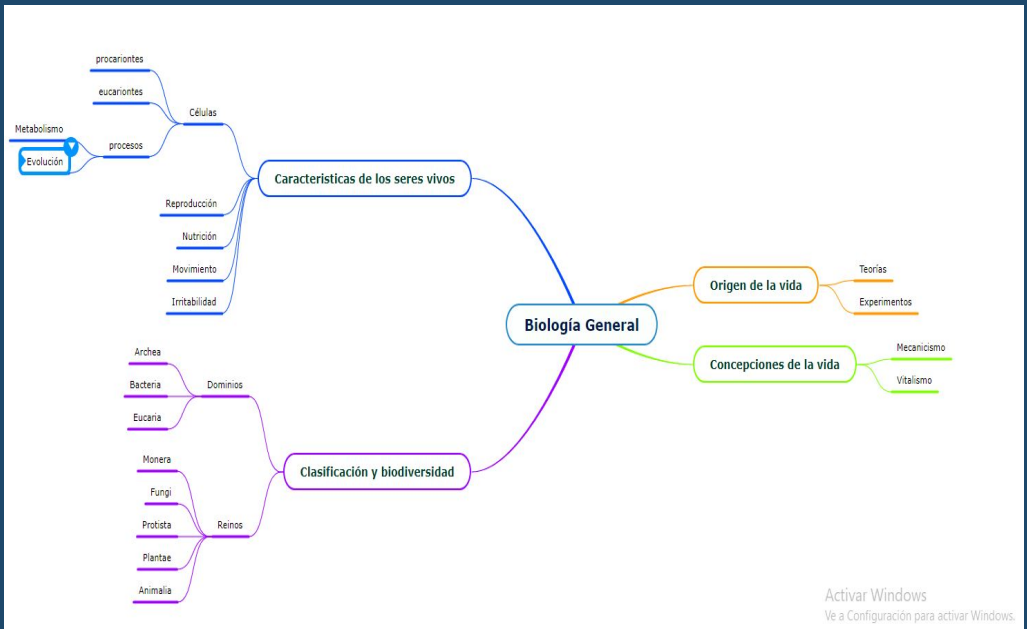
Biología General

Caracteristicas de los seres vivos

Células

procariontes

eucariontes

procesos

Metabolismo

Evolución

Reproducción

Nutrición

Movimiento

Irritabilidad

Origen de la vida

Teorías

Experimentos

Concepciones de la vida

Mecanicismo

Vitalismo

Clasificación y biodiversidad

Dominios

Archea

Bacteria

Eucaria

Reinos

Monera

Fungi

Protista

Plantae

Animalia

Activar Windows
Ve a Configuración para activar Windows.